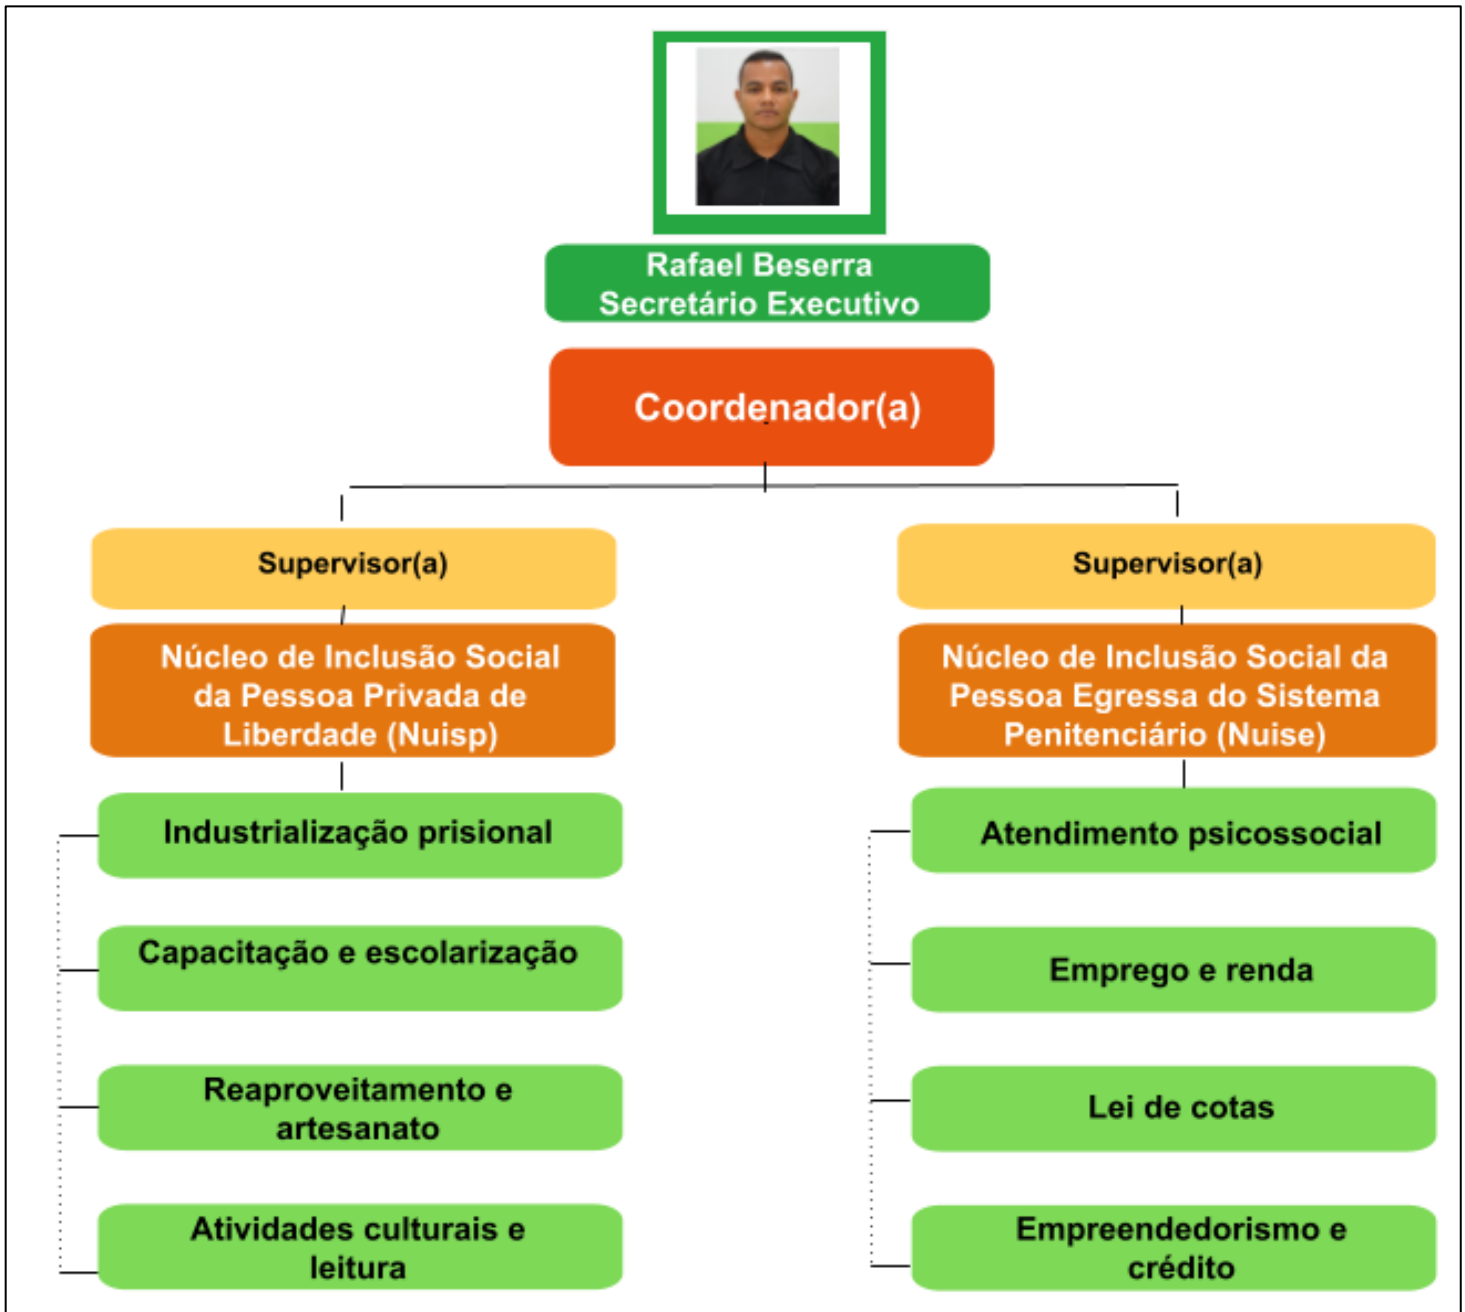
Rafael Beserra
Secretário Executivo

Coordenador(a)

Supervisor(a)

Núcleo de Inclusão Social da Pessoa Privada de Liberdade (Nuisp)

Industrialização prisional

Capacitação e escolarização

Reaproveitamento e artesanato

Atividades culturais e leitura

Supervisor(a)

Núcleo de Inclusão Social da Pessoa Egressa do Sistema Penitenciário (Nuise)

Atendimento psicossocial

Emprego e renda

Lei de cotas

Empreendedorismo e crédito